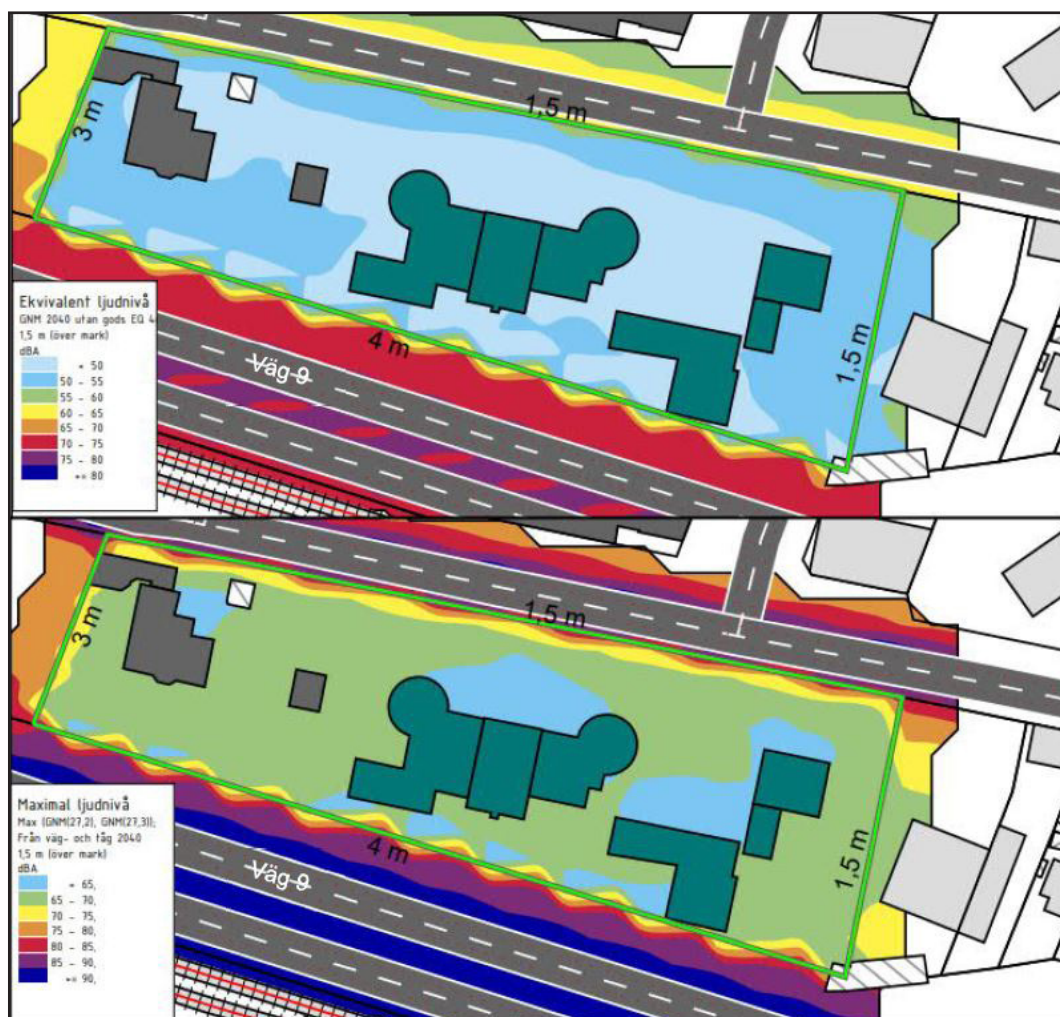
1,5 m

3 m

4 m

1,5 m

Väg 9

Ekvivalent ljudnivå
GNM 2040 utan gods EQ 4
1,5 m (över mark)
dBA
< 50
50 - 55
55 - 60
60 - 65
65 - 70
70 - 75
75 - 80
>= 80

1,5 m

3 m

4 m

1,5 m

Väg 9

Maximal ljudnivå
Max (GNM(27,2), GNM(27,3));
Från väg- och tåg 2040
1,5 m (över mark)
dBA
< 65,
65 - 70,
70 - 75,
75 - 80,
80 - 85,
85 - 90,
>= 90,